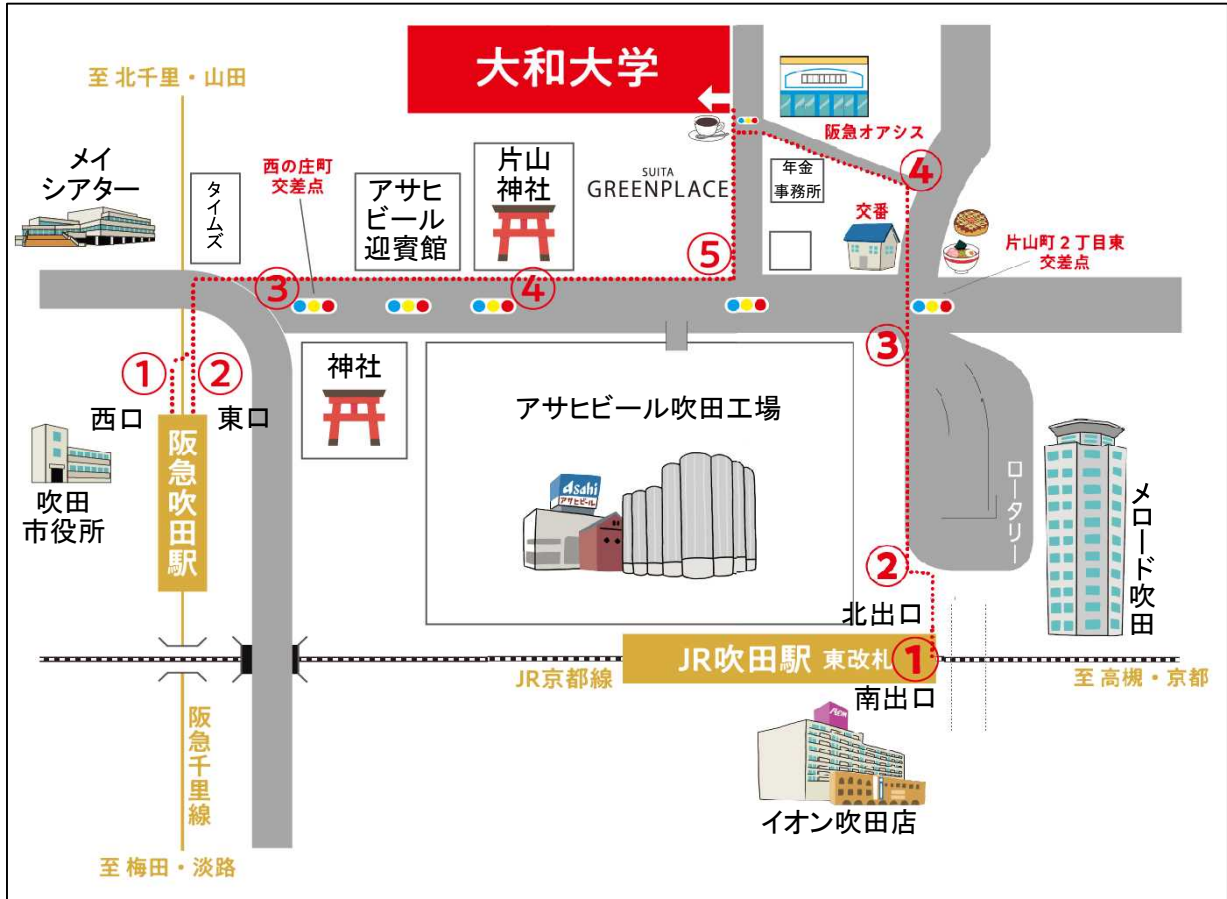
大和大学

至 北千里・山田

メイ
シアター

タイムズ

西の庄町
交差点

アサヒ
ビール
迎賓館

片山
神社

SUITA
GREENPLACE

阪急オアシス

年金
事務所

交番

片山町２丁目東
交差点

③

④

⑤

④

③

①

②

西口

東口

阪急吹田駅

神社

アサヒビール吹田工場

Asahi
アサヒビール

ロータリー

メロード吹田

吹田
市役所

②

北出口

JR吹田駅 東改札

①

南出口

JR京都線

至 高槻・京都

阪急千里線

イオン吹田店

至 梅田・淡路